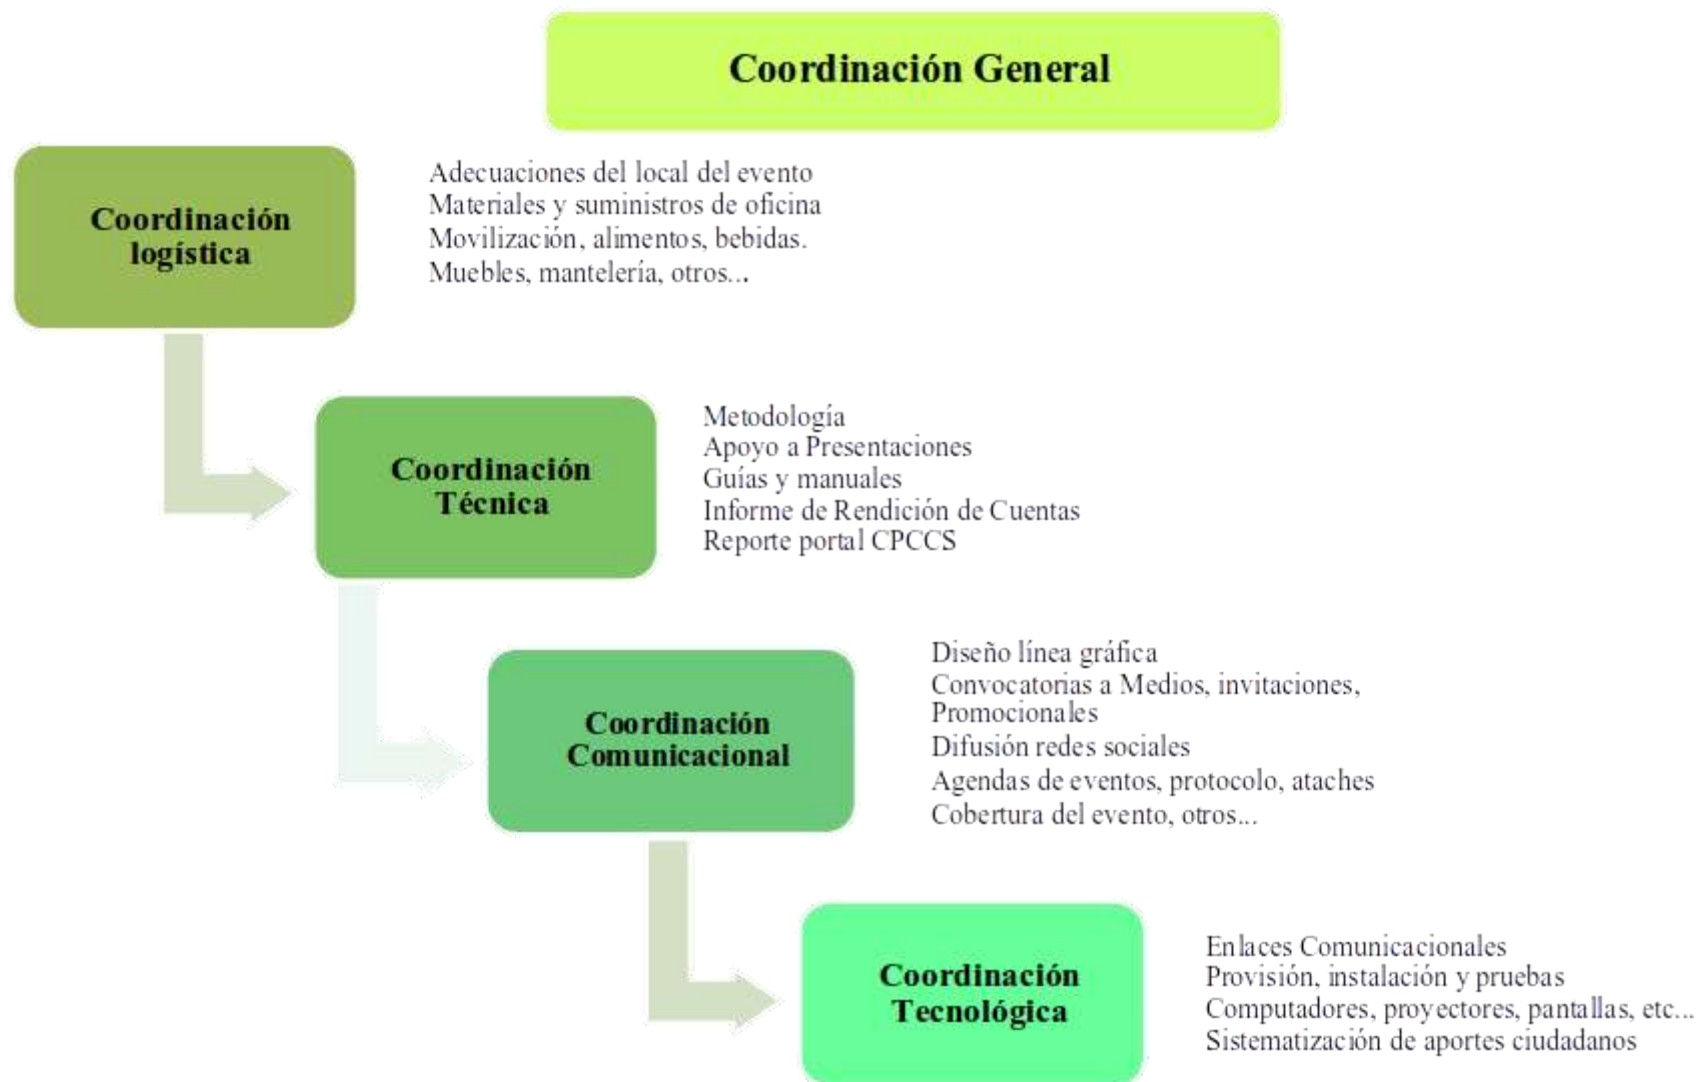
Coordinación General

Coordinación logística

Adecuaciones del local del evento
Materiales y suministros de oficina
Movilización, alimentos, bebidas.
Muebles, mantelería, otros...

Coordinación Técnica

Metodología
Apoyo a Presentaciones
Guías y manuales
Informe de Rendición de Cuentas
Reporte portal CPCCS

Coordinación Comunicacional

Diseño línea gráfica
Convocatorias a Medios, invitaciones, Promocionales
Difusión redes sociales
Agendas de eventos, protocolo, ataches
Cobertura del evento, otros...

Coordinación Tecnológica

Enlaces Comunicacionales
Provisión, instalación y pruebas
Computadores, proyectores, pantallas, etc...
Sistematización de aportes ciudadanos